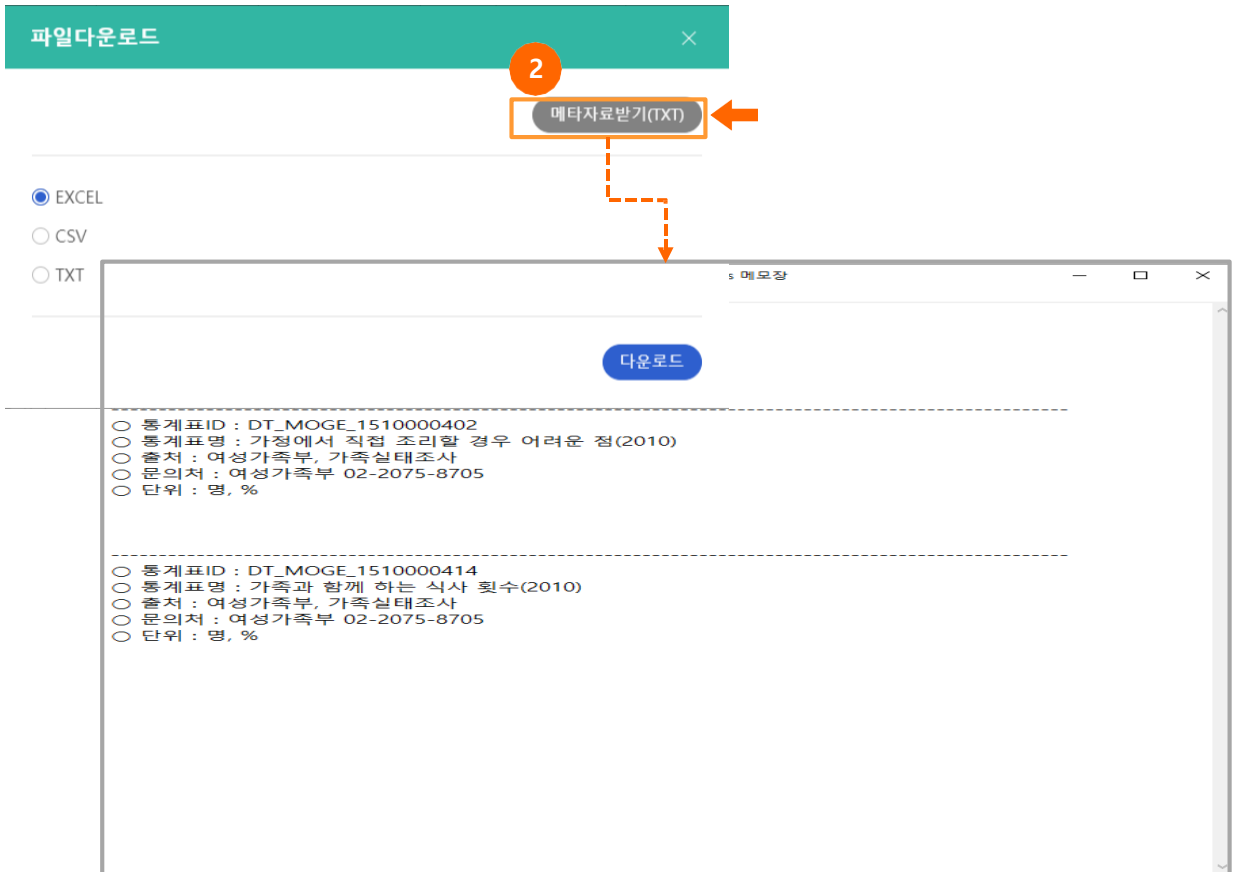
파일다운로드 ×

2

메타자료받기(TXT)

EXCEL
CSV
TXT

s 메모장

다운로드

○ 통계표ID : DT_MOGE_1510000402
○ 통계표명 : 가정에서 직접 조리할 경우 어려운 점(2010)
○ 출처 : 여성가족부, 가족실태조사
○ 문의처 : 여성가족부 02-2075-8705
○ 단위 : 명, %

○ 통계표ID : DT_MOGE_1510000414
○ 통계표명 : 가족과 함께 하는 식사 횟수(2010)
○ 출처 : 여성가족부, 가족실태조사
○ 문의처 : 여성가족부 02-2075-8705
○ 단위 : 명, %